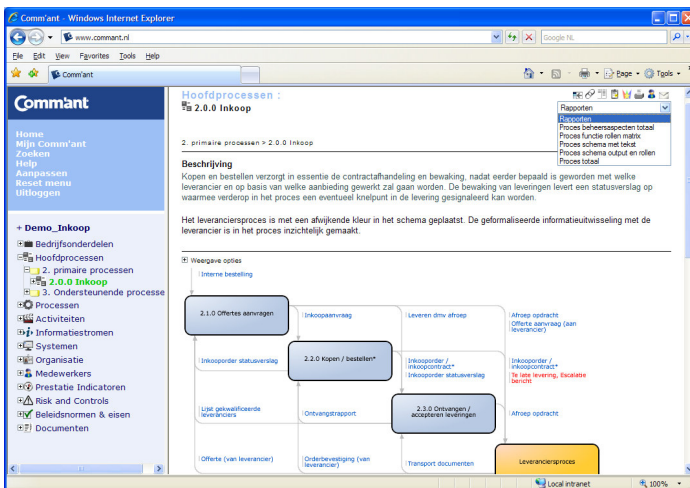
Comm'ant - Windows Internet Explorer

www.comnant.nl

Google NL

File Edit View Favorites Tools Help

Comm'ant

Page Tools

Comm'ant

Home
Mijn Comm'ant
Zoeken
Help
Aanpassen
Reset menu
Uitloggen

+ Demo_Inkoop
Bedrijfsonderdelen
Hoofdprocessen
2. primaire processen
2.0.0 Inkoop
3. Ondersteunende processe
Processen
Activiteiten
Informatiestromen
Systemen
Organisatie
Medewerkers
Prestatie Indicatoren
Risk and Controls
Beleidsnormen & eisen
Documenten

Hoofdprocessen :
2.0.0 Inkoop

Rapporten
Rapporten
Proces beheersaspecten totaal
Proces functie rollen matrix
Proces schema met tekst
Proces schema output en rollen
Proces totaal

2. primaire processen > 2.0.0 Inkoop

Beschrijving
Kopen en bestellen verzorgt in essentie de contractafhandeling en bewaking, nadat eerder bepaald is geworden met welke leverancier en op basis van welke aanbieding gewerkt zal gaan worden. De bewaking van leveringen levert een statusverslag op waarmee verderop in het proces een eventueel knelpunt in de levering gesignaleerd kan worden.

Het leveranciersproces is met een afwijkende kleur in het schema geplaatst. De geformaliseerde informatieuitwisseling met de leverancier is in het proces inzichtelijk gemaakt.

Weergave opties

Interne bestelling
2.1.0 Offertes aanvragen
Inkoopaanvraag
Leveren dmv afroep
Afroep opdracht
Offerte aanvraag (aan leverancier)
Inkooporder statusverslag
2.2.0 Kopen / bestellen*
Inkooporder / inkoopcontract*
Inkooporder statusverslag
Inkooporder / inkoopcontract*
Te late levering, Escalatie bericht
Lijst gekwalificeerde leveranciers
Ontvangstrapport
2.3.0 Ontvangen / accepteren leveringen
Afroep opdracht
Offerte (van leverancier)
Orderbevestiging (van leverancier)
Transport documenten
Leveranciersproces

Local intranet
100%